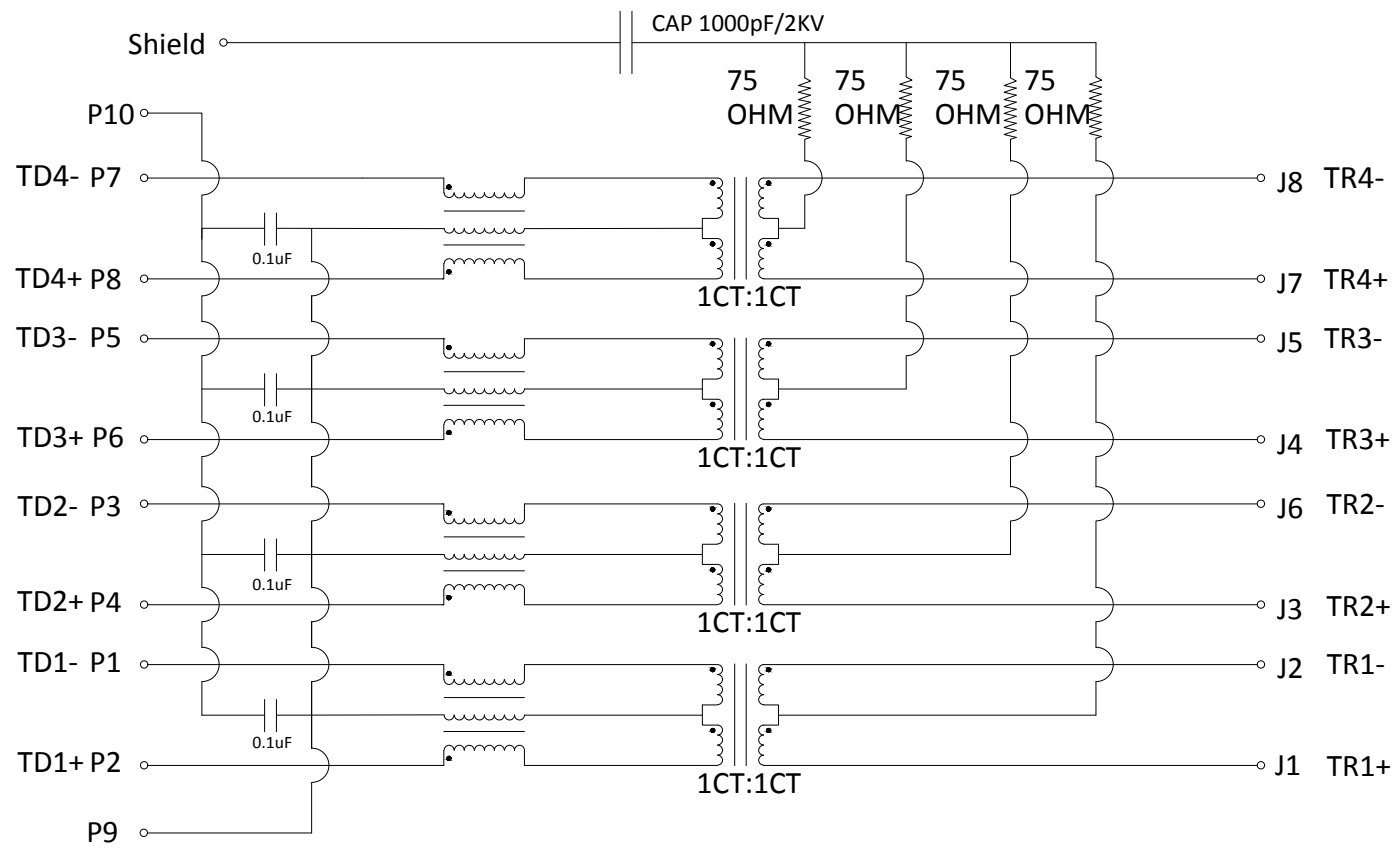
Shield

CAP 1000pF/2KV

75 OHM

75 OHM

75 OHM

75 OHM

P10

TD4- P7

J8 TR4-

0.1uF

TD4+ P8

J7 TR4+

1CT:1CT

TD3- P5

J5 TR3-

0.1uF

TD3+ P6

J4 TR3+

1CT:1CT

TD2- P3

J6 TR2-

0.1uF

TD2+ P4

J3 TR2+

1CT:1CT

TD1- P1

J2 TR1-

0.1uF

TD1+ P2

J1 TR1+

1CT:1CT

P9